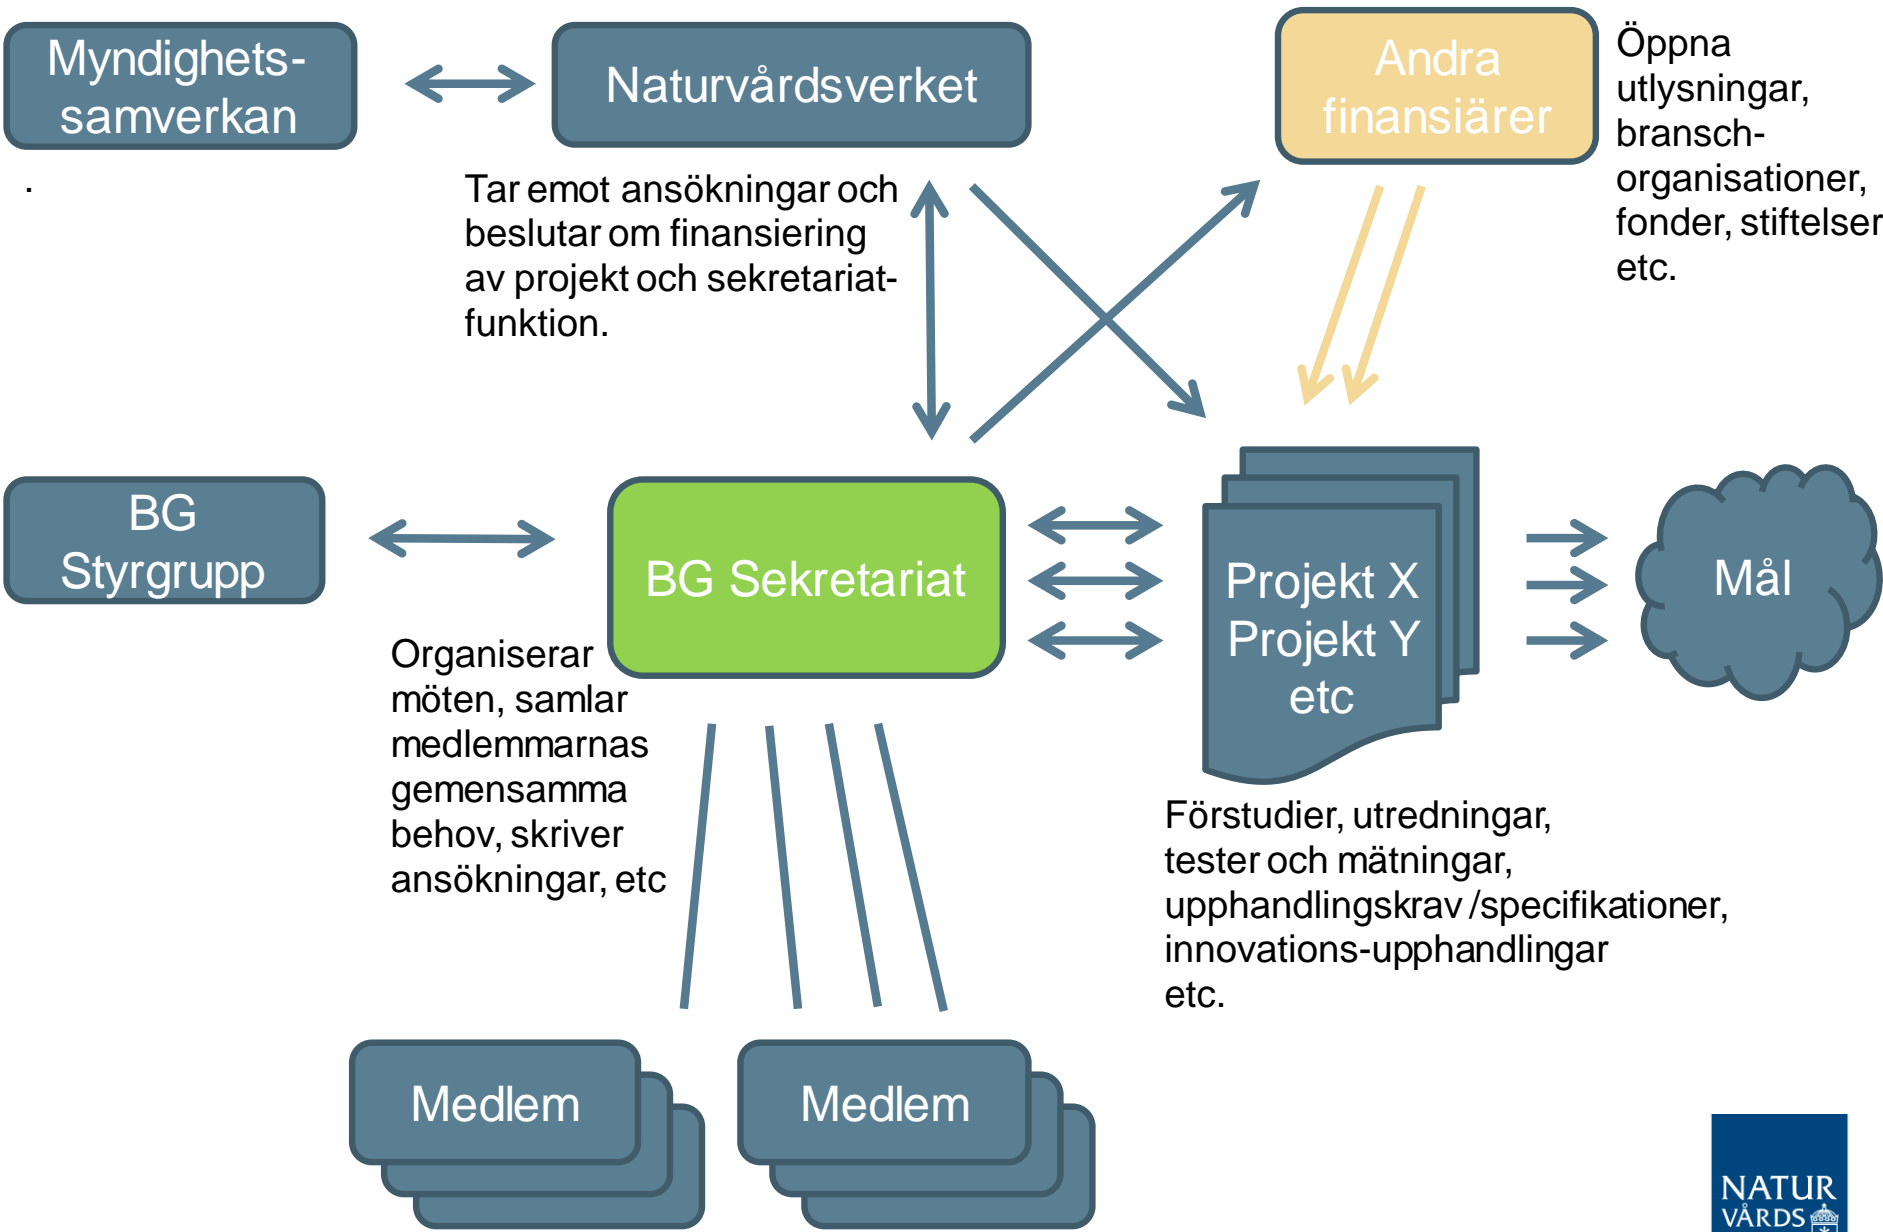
Myndighets-samverkan

Naturvårdsverket

Andra finansiärer

Öppna utlysningar, bransch-organisationer, fonder, stiftelser etc.

.

Tar emot ansökningar och beslutar om finansiering av projekt och sekretariat-funktion.

BG Styrgrupp

BG Sekretariat

Projekt X
Projekt Y
etc

Mål

Organiserar möten, samlar medlemmarnas gemensamma behov, skriver ansökningar, etc

Förstudier, utredningar, tester och mätningar, upphandlingskrav /specifikationer, innovations-upphandlingar etc.

Medlem

Medlem

NATUR
VÅRDS